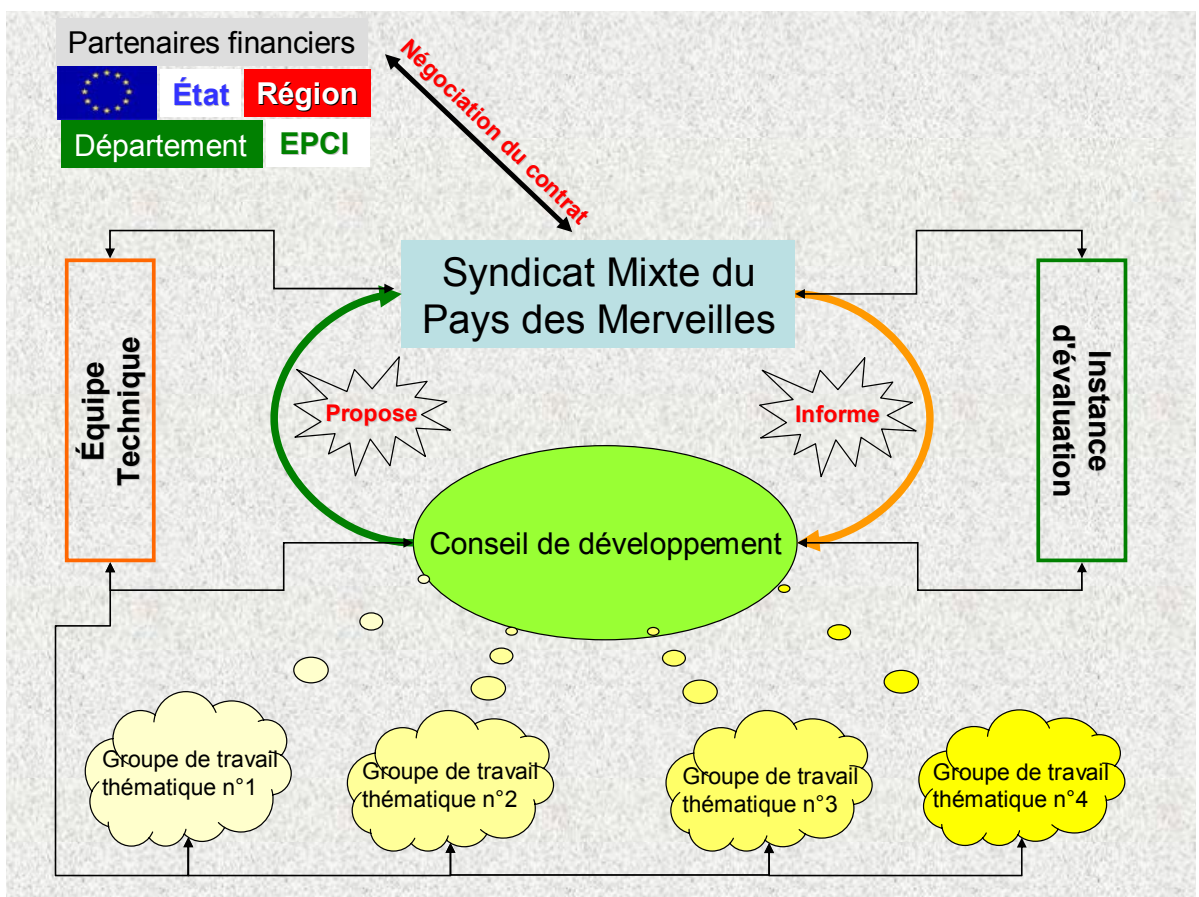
Partenaires financiers

État

Région

Département

EPCI

Négociation du contrat

Syndicat Mixte du Pays des Merveilles

Équipe Technique

Instance d'évaluation

Propose

Informe

Conseil de développement

Groupe de travail thématique n°1

Groupe de travail thématique n°2

Groupe de travail thématique n°3

Groupe de travail thématique n°4